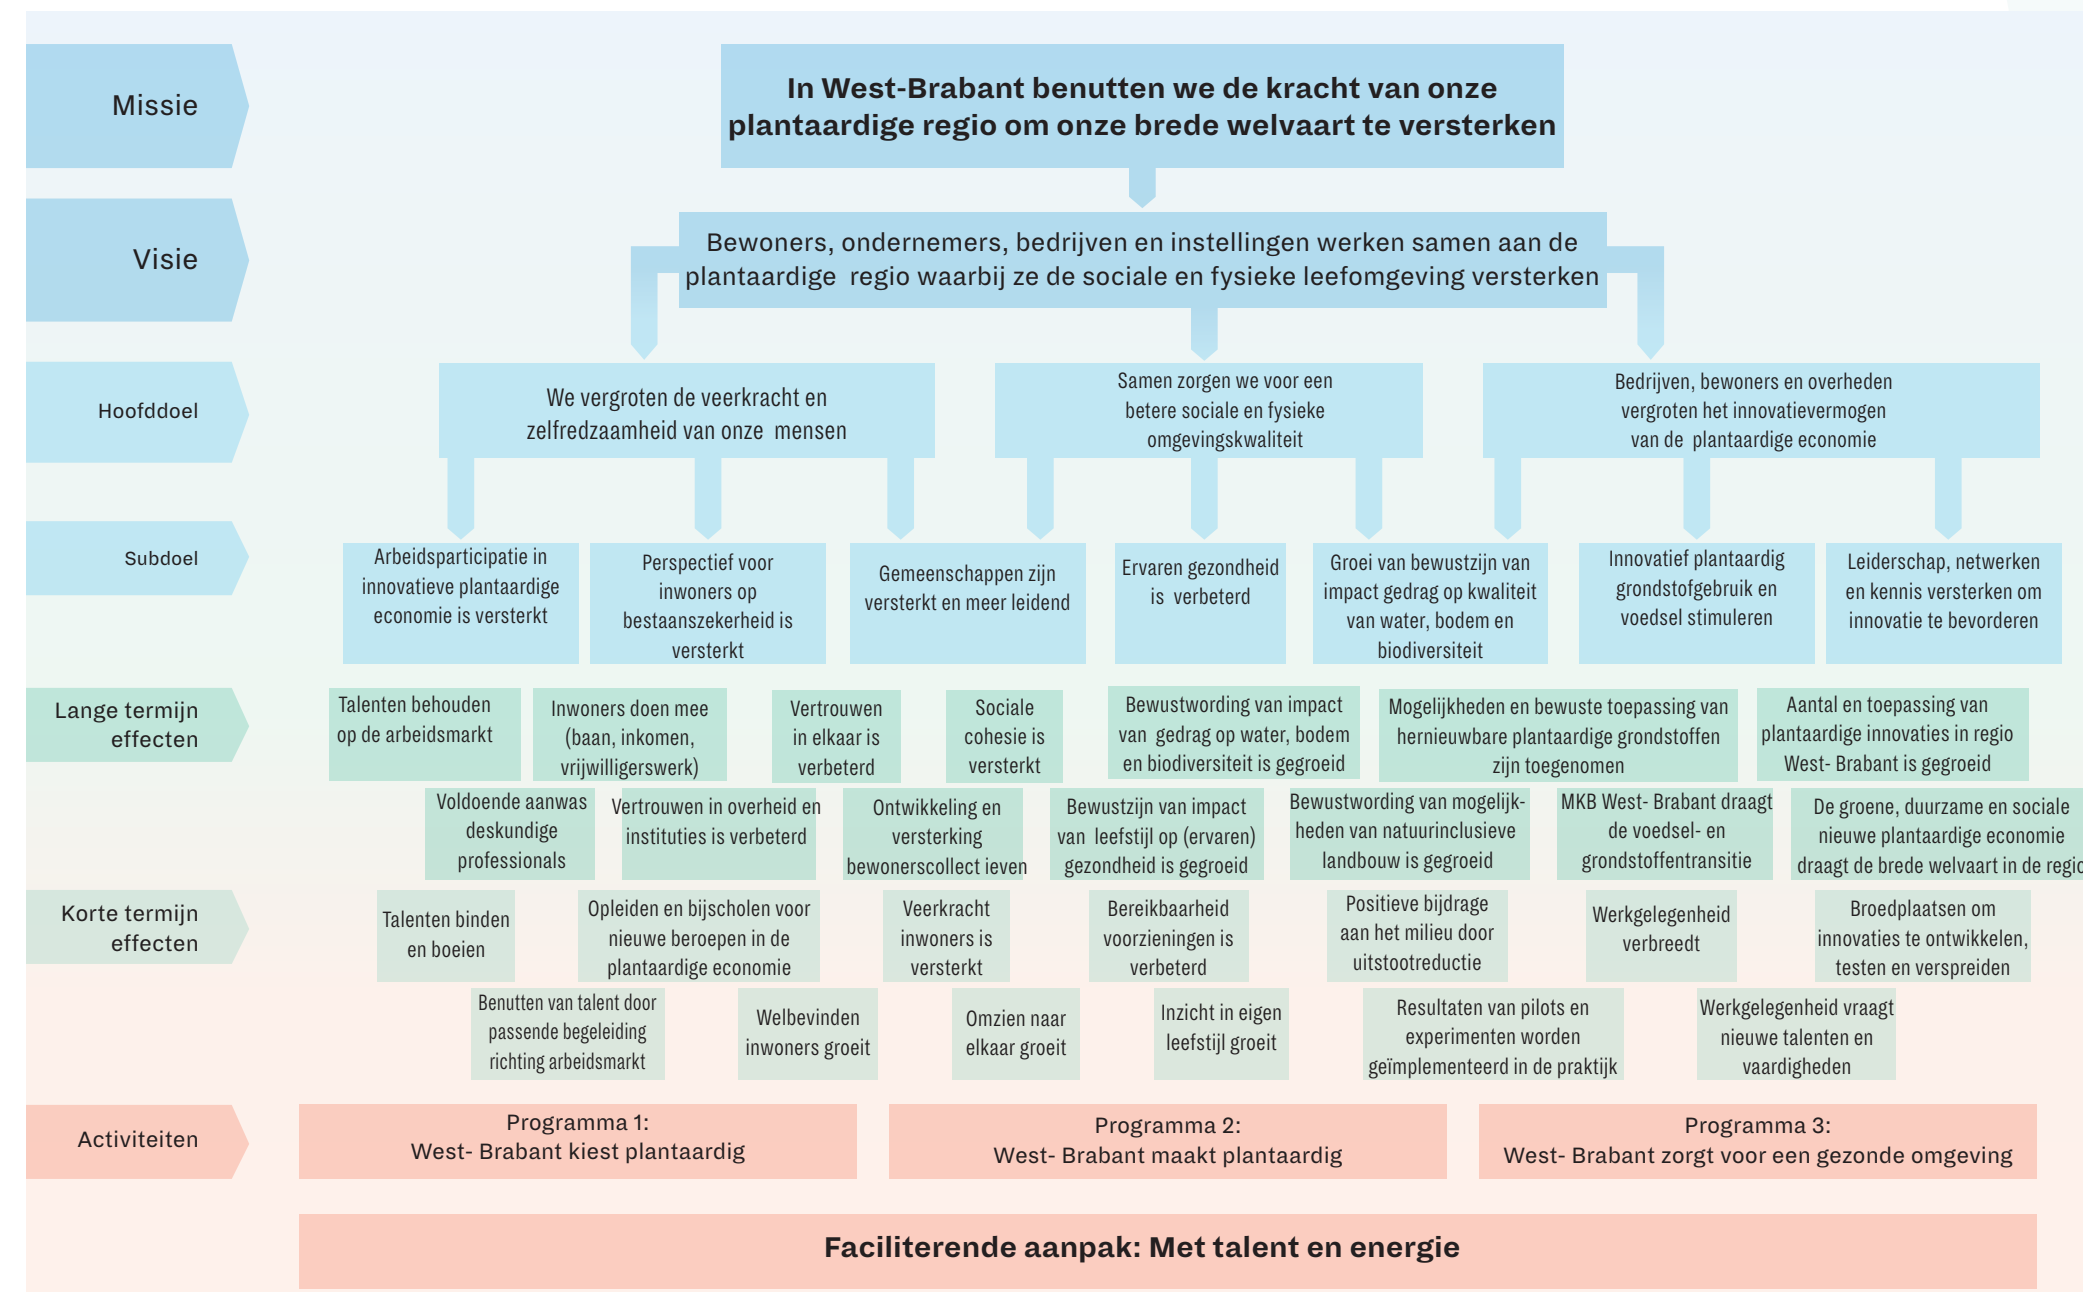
Missie

In West-Brabant benutten we de kracht van onze plantaardige regio om onze brede welvaart te versterken

Visie

Bewoners, ondernemers, bedrijven en instellingen werken samen aan de plantaardige regio waarbij ze de sociale en fysieke leefomgeving versterken

Hoofddoel

We vergroten de veerkracht en zelfredzaamheid van onze mensen

Samen zorgen we voor een betere sociale en fysieke omgevingskwaliteit

Bedrijven, bewoners en overheden vergroten het innovatievermogen van de plantaardige economie

Subdoel

Arbeidsparticipatie in innovatieve plantaardige economie is versterkt

Perspectief voor inwoners op bestaanszekerheid is versterkt

Gemeenschappen zijn versterkt en meer leidend

Ervaren gezondheid is verbeterd

Groei van bewustzijn van impact gedrag op kwaliteit van water, bodem en biodiversiteit

Innovatief plantaardig grondstofgebruik en voedsel stimuleren

Leiderschap, netwerken en kennis versterken om innovatie te bevorderen

Lange termijn effecten

Talenten behouden op de arbeidsmarkt

Inwoners doen mee (baan, inkomen, vrijwilligerswerk)

Vertrouwen in elkaar is verbeterd

Sociale cohesie is versterkt

Bewustwording van impact van gedrag op water, bodem en biodiversiteit is gegroeid

Mogelijkheden en bewuste toepassing van hernieuwbare plantaardige grondstoffen zijn toegenomen

Aantal en toepassing van plantaardige innovaties in regio West- Brabant is gegroeid

Voldoende aanwas deskundige professionals

Vertrouwen in overheid en instituties is verbeterd

Ontwikkeling en versterking bewonerscollect ieven

Bewustzijn van impact van leefstijl op (ervaren) gezondheid is gegroeid

Bewustwording van mogelijkheden van natuurinclusieve landbouw is gegroeid

MKB West- Brabant draagt de voedsel- en grondstoffentransitie

De groene, duurzame en sociale nieuwe plantaardige economie draagt de brede welvaart in de regi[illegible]

Korte termijn effecten

Talenten binden en boeien

Opleiden en bijscholen voor nieuwe beroepen in de plantaardige economie

Veerkracht inwoners is versterkt

Bereikbaarheid voorzieningen is verbeterd

Positieve bijdrage aan het milieu door uitstootreductie

Werkgelegenheid verbreedt

Broedplaatsen om innovaties te ontwikkelen, testen en verspreiden

Benutten van talent door passende begeleiding richting arbeidsmarkt

Welbevinden inwoners groeit

Omzien naar elkaar groeit

Inzicht in eigen leefstijl groeit

Resultaten van pilots en experimenten worden geïmplementeerd in de praktijk

Werkgelegenheid vraagt nieuwe talenten en vaardigheden

Activiteiten

Programma 1:
West- Brabant kiest plantaardig

Programma 2:
West- Brabant maakt plantaardig

Programma 3:
West- Brabant zorgt voor een gezonde omgeving

Faciliterende aanpak: Met talent en energie